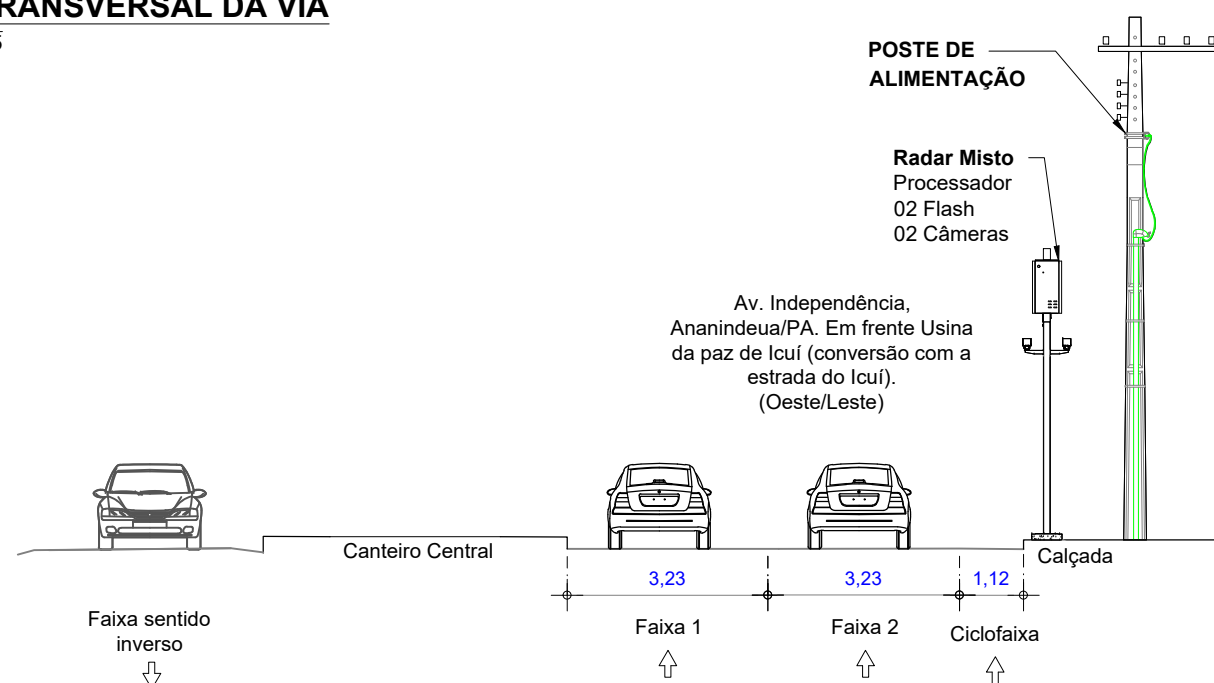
RANSVERSAL DA VIA
5

POSTE DE ALIMENTAÇÃO

Radar Misto
Processador
02 Flash
02 Câmeras

Av. Independência, Ananindeua/PA. Em frente Usina da paz de Icuí (conversão com a estrada do Icuí). (Oeste/Leste)

Canteiro Central

Calçada

3,23

3,23

1,12

Faixa sentido inverso

Faixa 1

Faixa 2

Ciclofaixa